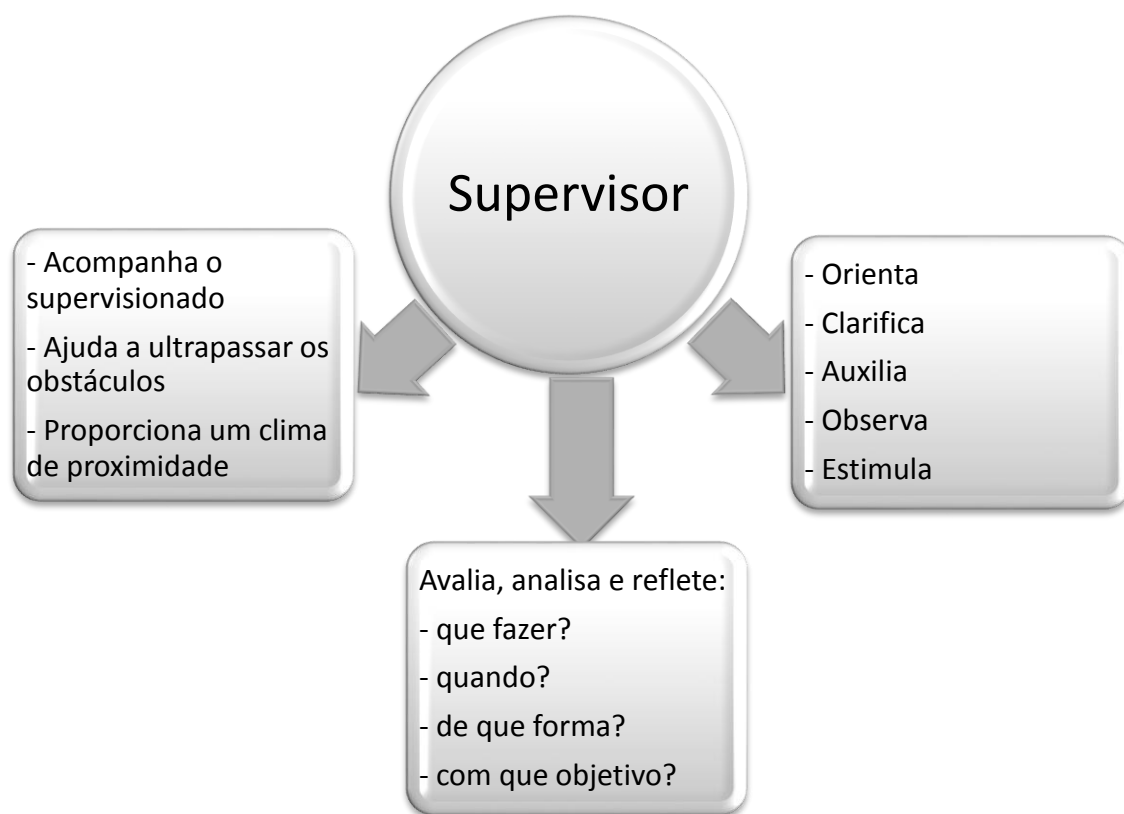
Supervisor

- Acompanha o supervisionado

- Ajuda a ultrapassar os obstáculos

- Proporciona um clima de proximidade

- Orienta

- Clarifica

- Auxilia

- Observa

- Estimula

Avalia, analisa e reflete:

- que fazer?

- quando?

- de que forma?

- com que objetivo?